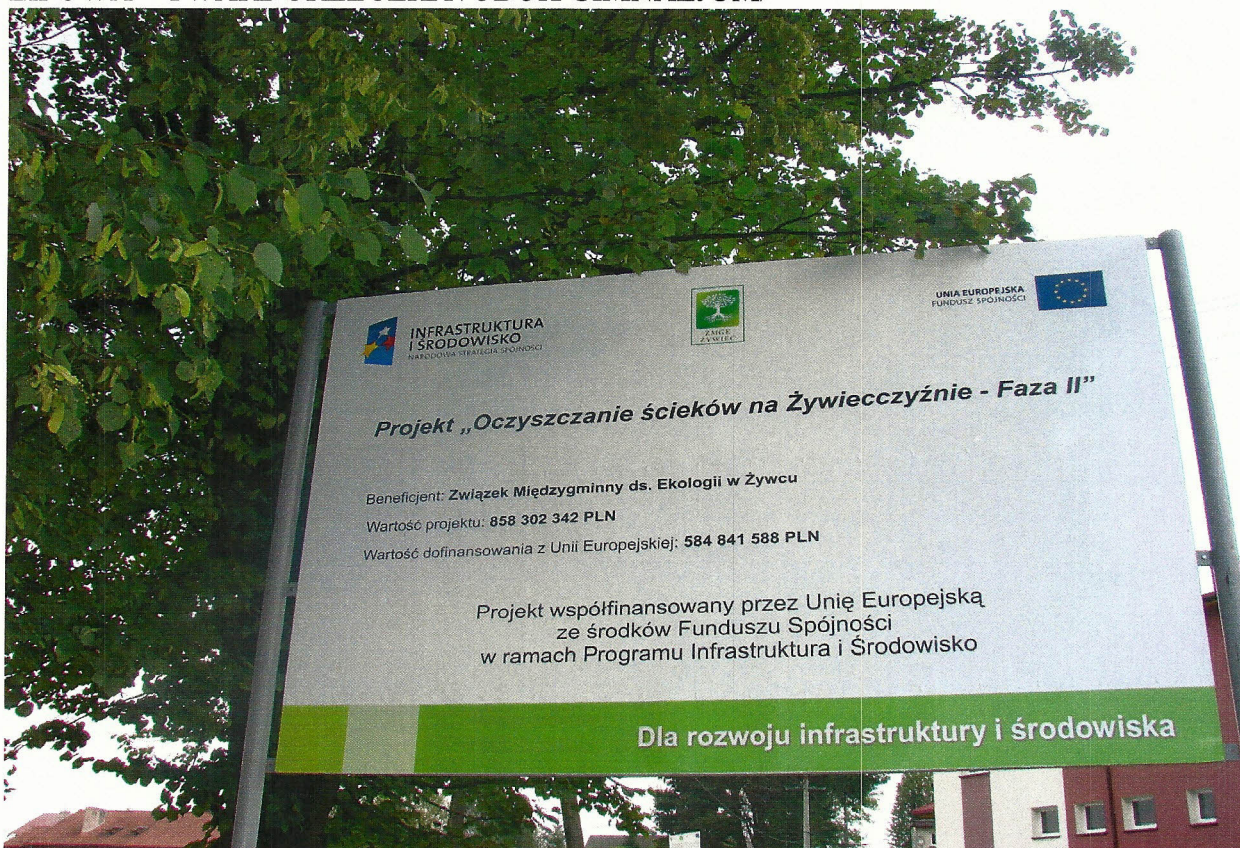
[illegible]

INFRASTRUKTURA I ŚRODOWISKO
NARODOWA STRATEGIA SPÓJNOŚCI

ZMGE ŻYWIEC

UNIA EUROPEJSKA
FUNDUSZ SPÓJNOŚCI

Projekt „Oczyszczanie ścieków na Żywiecczyźnie - Faza II"

Beneficjent: Związek Międzygminny ds. Ekologii w Żywcu

Wartość projektu: 858 302 342 PLN

Wartość dofinansowania z Unii Europejskiej: 584 841 588 PLN

Projekt współfinansowany przez Unię Europejską ze środków Funduszu Spójności w ramach Programu Infrastruktura i Środowisko

Dla rozwoju infrastruktury i środowiska